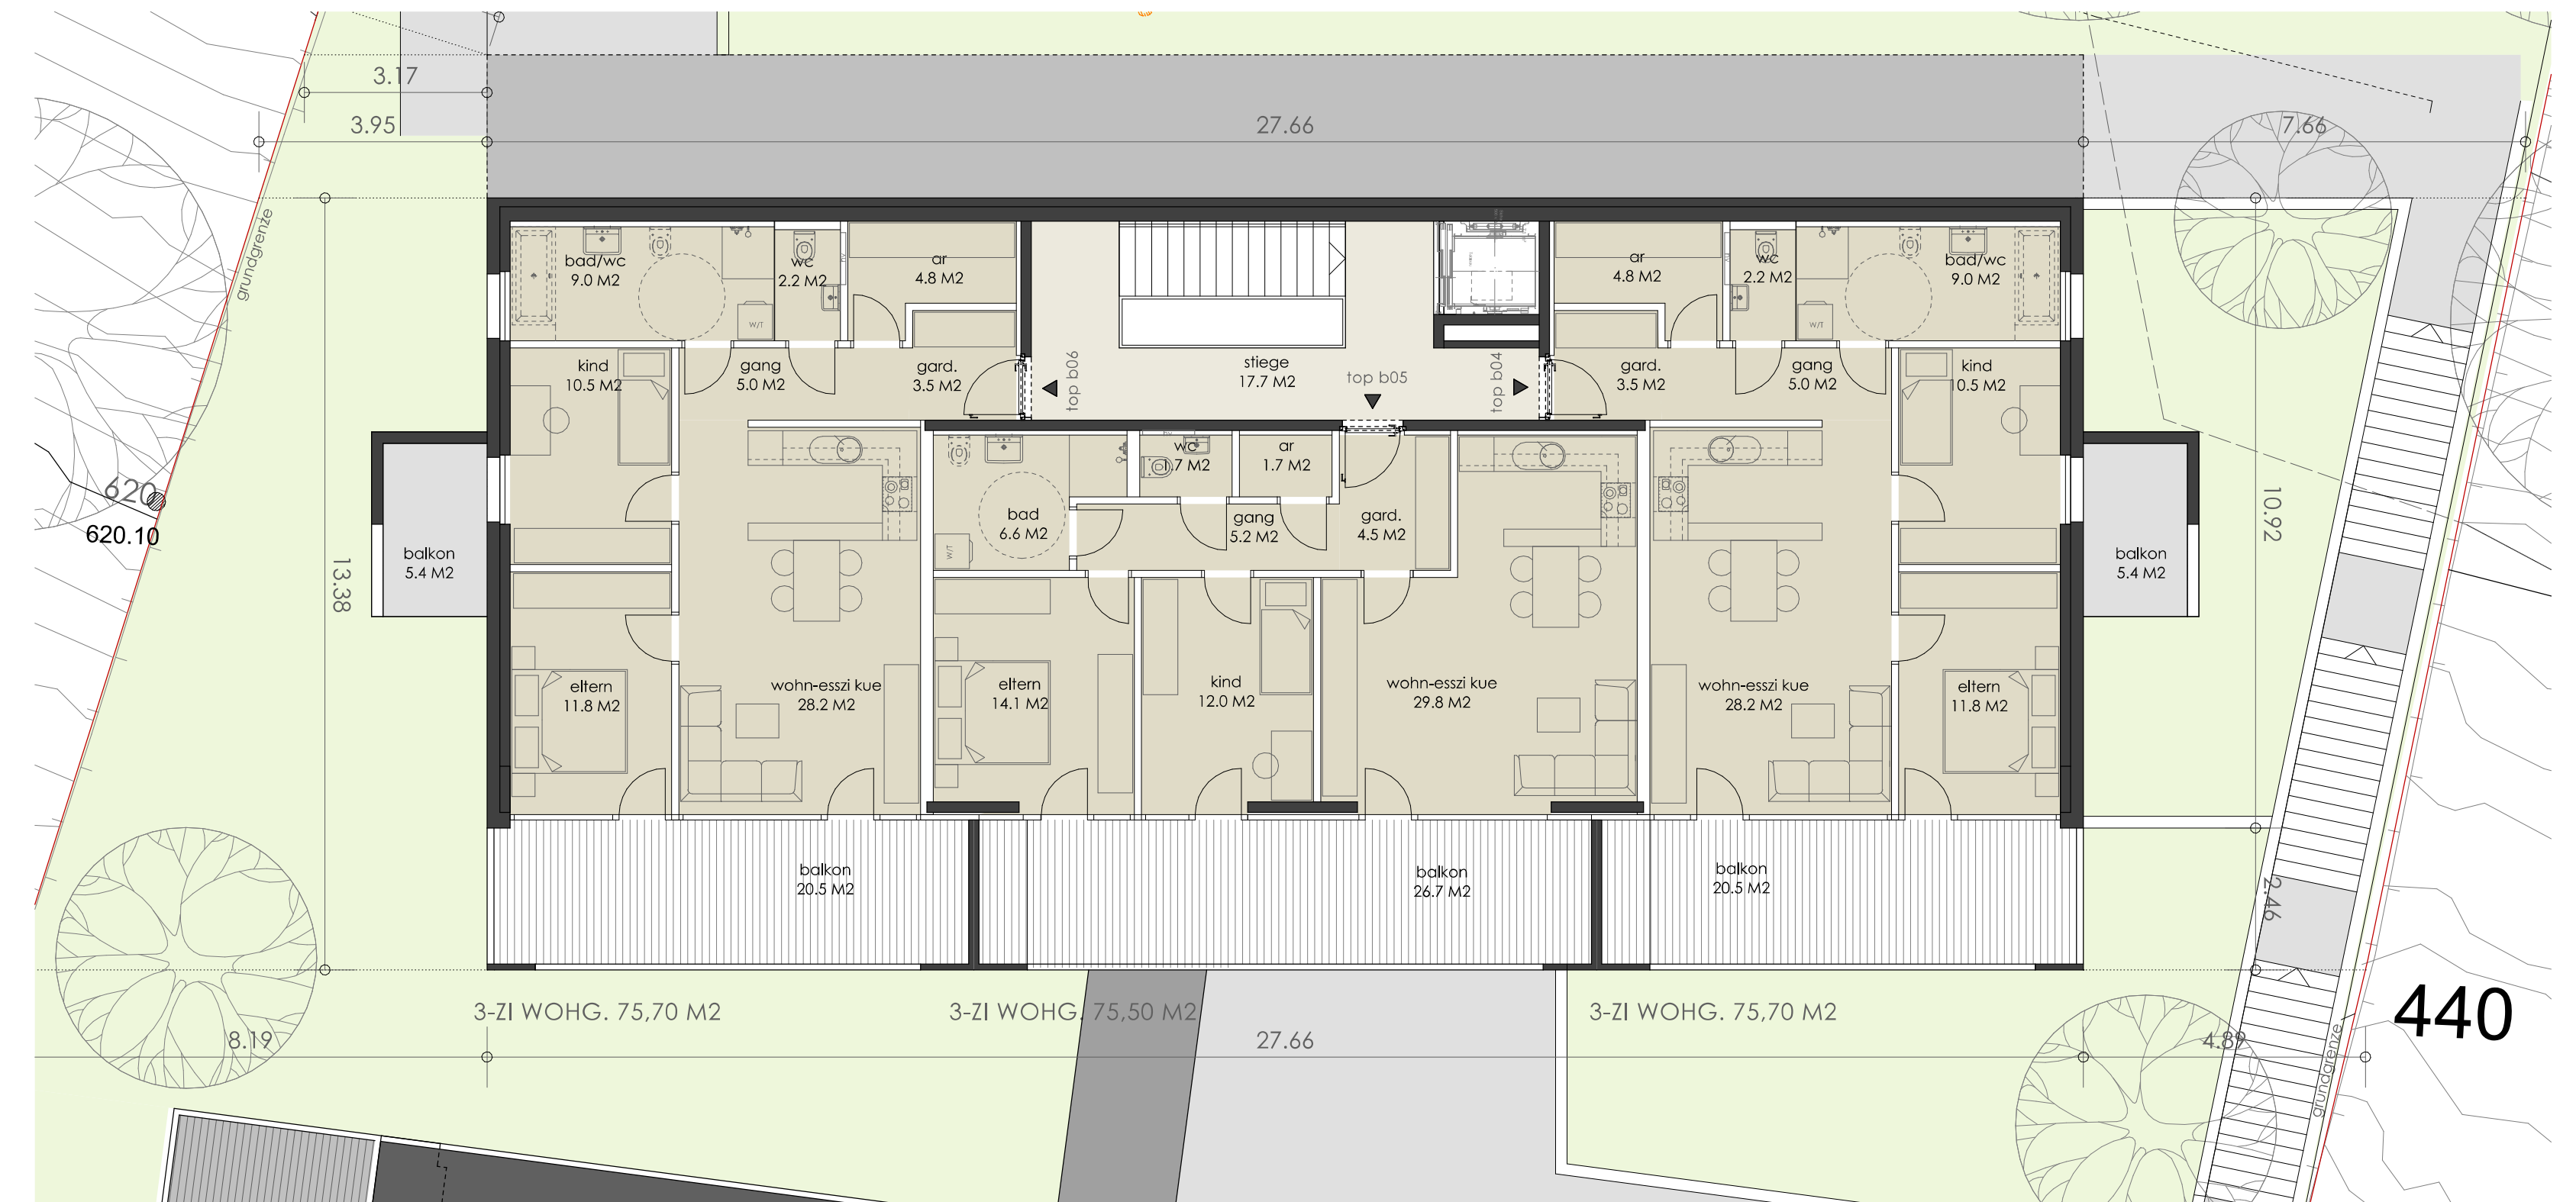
3.17
3.95
27.66
7.66
grundgrenze
bad/wc
9.0 M2
wc
2.2 M2
ar
4.8 M2
stiege
17.7 M2
ar
4.8 M2
wc
2.2 M2
bad/wc
9.0 M2
kind
10.5 M2
gang
5.0 M2
gard.
3.5 M2
top b06
top b05
top b04
gard.
3.5 M2
gang
5.0 M2
kind
10.5 M2
620
620.10
wc
1.7 M2
ar
1.7 M2
bad
6.6 M2
gang
5.2 M2
gard.
4.5 M2
10.92
13.38
balkon
5.4 M2
balkon
5.4 M2
eltern
11.8 M2
wohn-esszi kue
28.2 M2
eltern
14.1 M2
kind
12.0 M2
wohn-esszi kue
29.8 M2
wohn-esszi kue
28.2 M2
eltern
11.8 M2
balkon
20.5 M2
balkon
26.7 M2
balkon
20.5 M2
2.46
3-ZI WOHG. 75,70 M2
3-ZI WOHG. 75,50 M2
3-ZI WOHG. 75,70 M2
440
8.19
27.66
4.89
grundgrenze